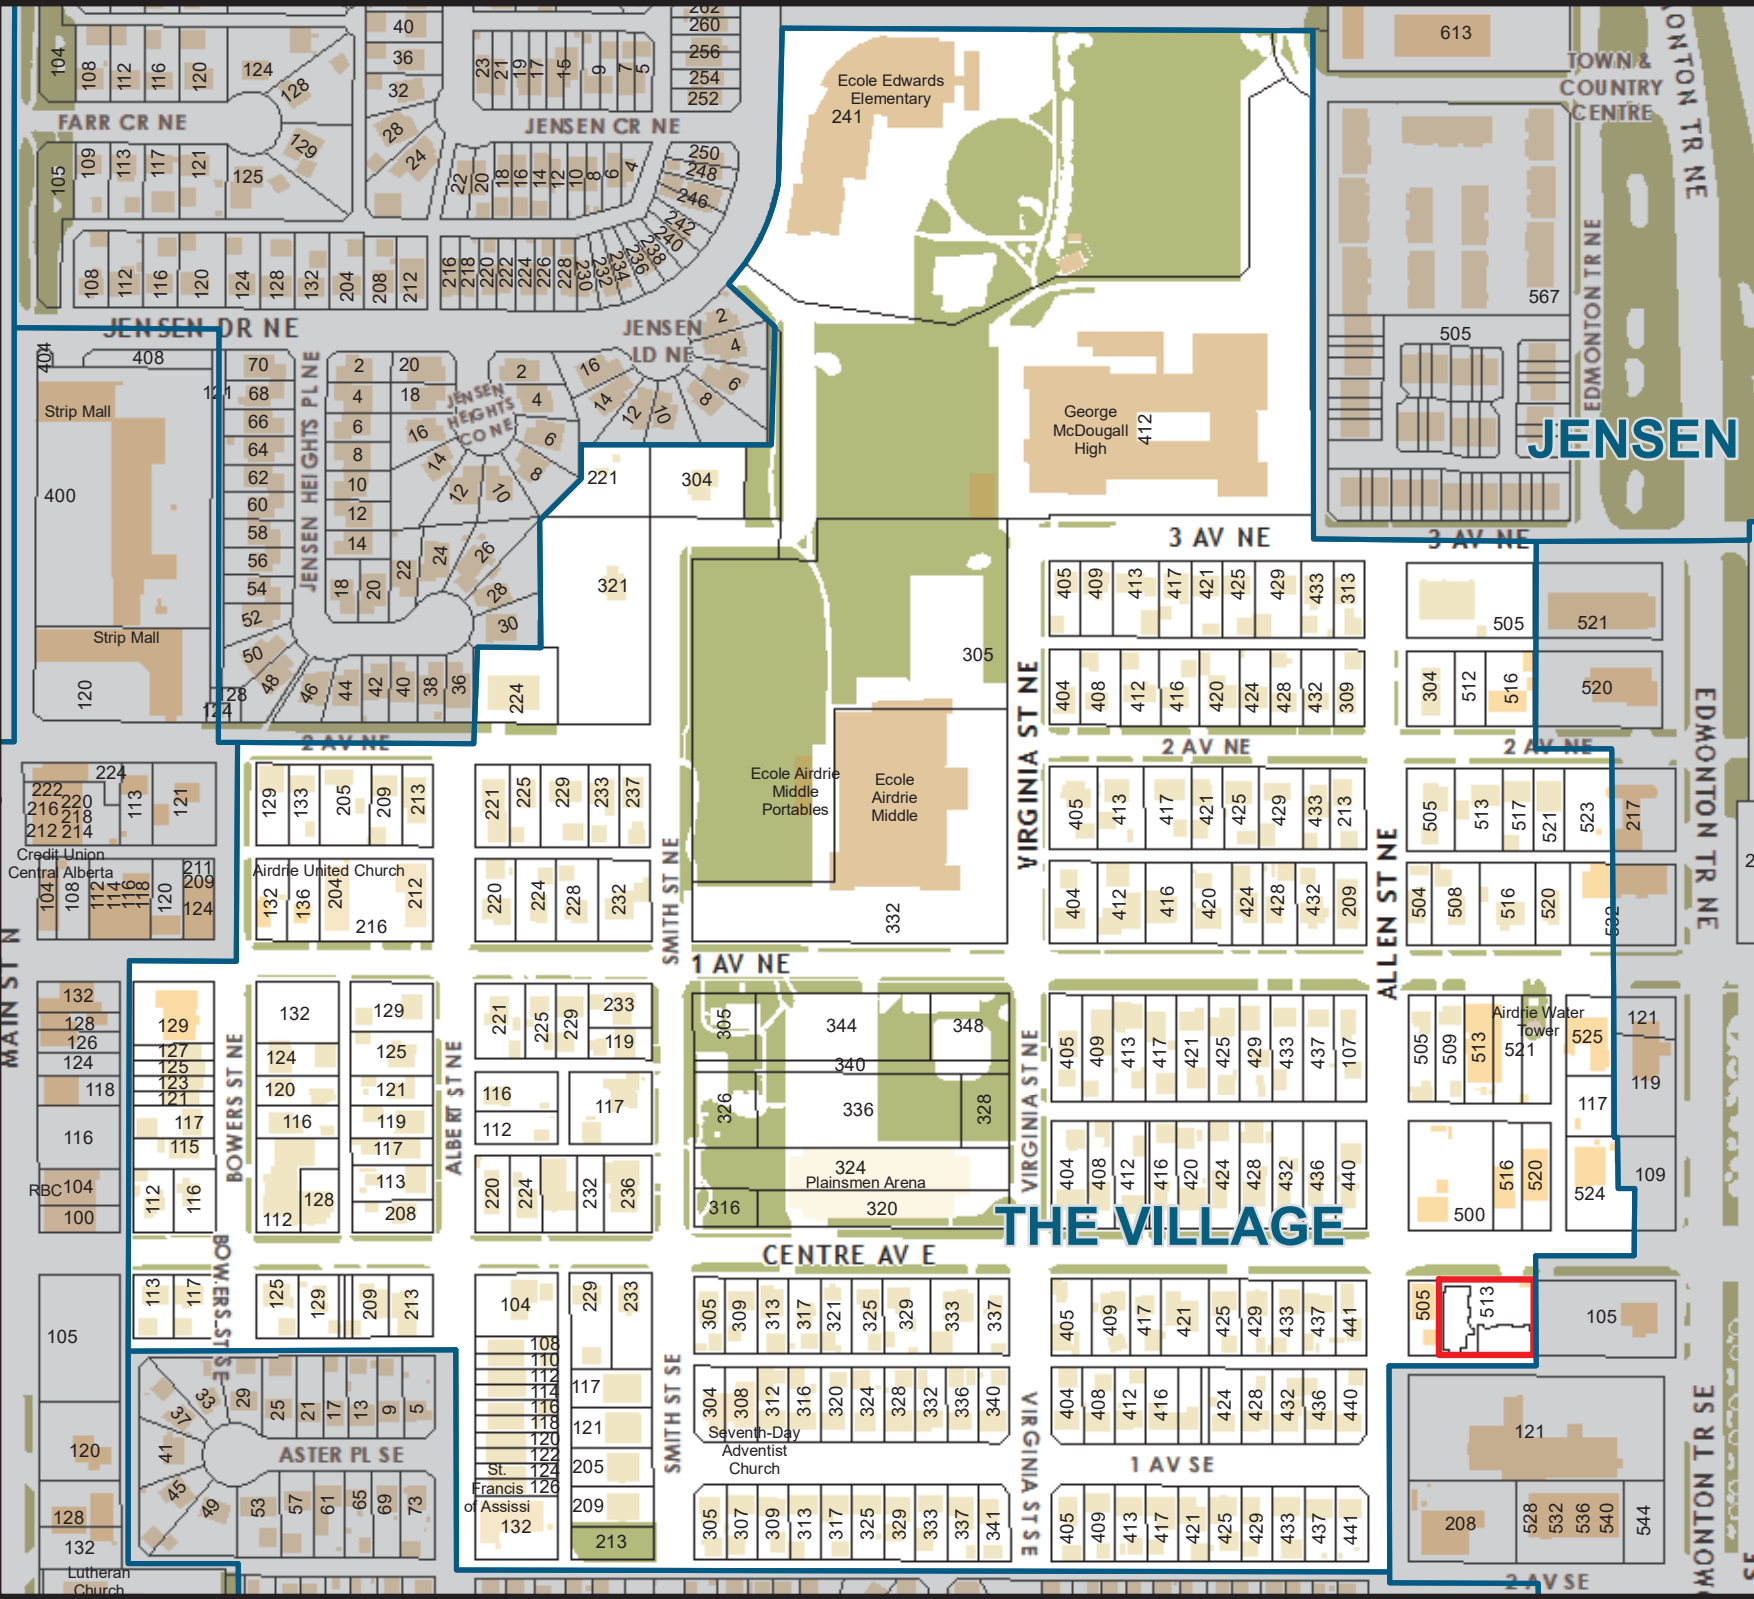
FARR CR NE
104 108 112 116 120 124 128 129 125
105 109 113 117 121
40 36 32 28 24
JENSEN CR NE
23 21 19 17 15 9 7 5
262 260 256 254 252 250 248 246 242 240
22 20 18 16 14 12 10 8 6 4
108 112 116 120 124 128 132 204 208 212
216 218 220 222 224 226 228 230 232 234 236 238
JENSEN DR NE
JENSEN LD NE
2 4 6 8 10 12 14 16
404 408
Strip Mall
400
Strip Mall
120
121
70 68 66 64 62 60 58 56 54 52 50 48 46 44 42 40 38 36
128 124
JENSEN HEIGHTS PL NE
2 4 6 8 10 12 14 20 18 16 14 12 10 8 6 4 2
JENSEN HEIGHTS CONE
18 20 22 24 26 28 30
221 304 321 224
Ecole Edwards Elementary
241
George McDougall High
412
613
TOWN & COUNTRY CENTRE
EDMONTON TR NE
567
505
JENSEN
3 AV NE
405 409 413 417 421 425 429 433 313
404 408 412 416 420 424 428 432 309
505 521
304 512 516 520
305
2 AV NE
222 224 216 220 218 212 214
113 121
Credit Union Central Alberta
104 108 112 114 116 118 120
211 209 124
129 133 205 209 213
Airdrie United Church
132 136 204 212 216
221 225 229 233 237
220 224 228 232
SMITH ST NE
Ecole Airdrie Middle Portables
Ecole Airdrie Middle
332
VIRGINIA ST NE
405 413 417 421 425 429 433 213
404 412 416 420 424 428 432 209
ALLEN ST NE
505 513 517 521 523 217
504 508 516 520 532
EDMONTON TR NE
1 AV NE
MAIN ST N
132 128 126 124 118 116
RBC 104 100
129 127 125 123 121 117 115
112 116
BOWERS ST NE
132 124 120 116 112 128
129 125 121 119 117 113 208
ALBERT ST NE
221 225 229 233 119
116 112 117
220 224 232 236
305 344 348 340 326 336 328
324 Plainsmen Arena
316 320
VIRGINIA ST NE
405 409 413 417 421 425 429 433 437 107
404 408 412 416 420 424 428 432 436 440
Airdrie Water Tower
505 509 513 521 525 121 119 117
500 516 520 524 109
THE VILLAGE
CENTRE AV E
105 113 117
BOWERS ST SE
125 129 209 213
104 108 110 112 114 116 118 120 122 124 126
St. Francis of Assissi
132
229 233 117 121 205 209 213
SMITH ST SE
305 309 313 317 321 325 329 333 337
304 308 312 316 320 324 328 332 336 340
Seventh-Day Adventist Church
305 307 309 313 317 325 329 333 337 341
VIRGINIA ST SE
405 409 417 421 425 429 433 437 441
404 408 412 416 424 428 432 436 440
1 AV SE
405 409 413 417 421 425 429 433 437 441
505 513 105
121
208 528 532 536 540 544
EDMONTON TR SE
2 AV SE
33 29 25 21 17 13 9 5
37 41 45 49 53 57 61 65 69 73
ASTER PL SE
120 128 132
Lutheran Church